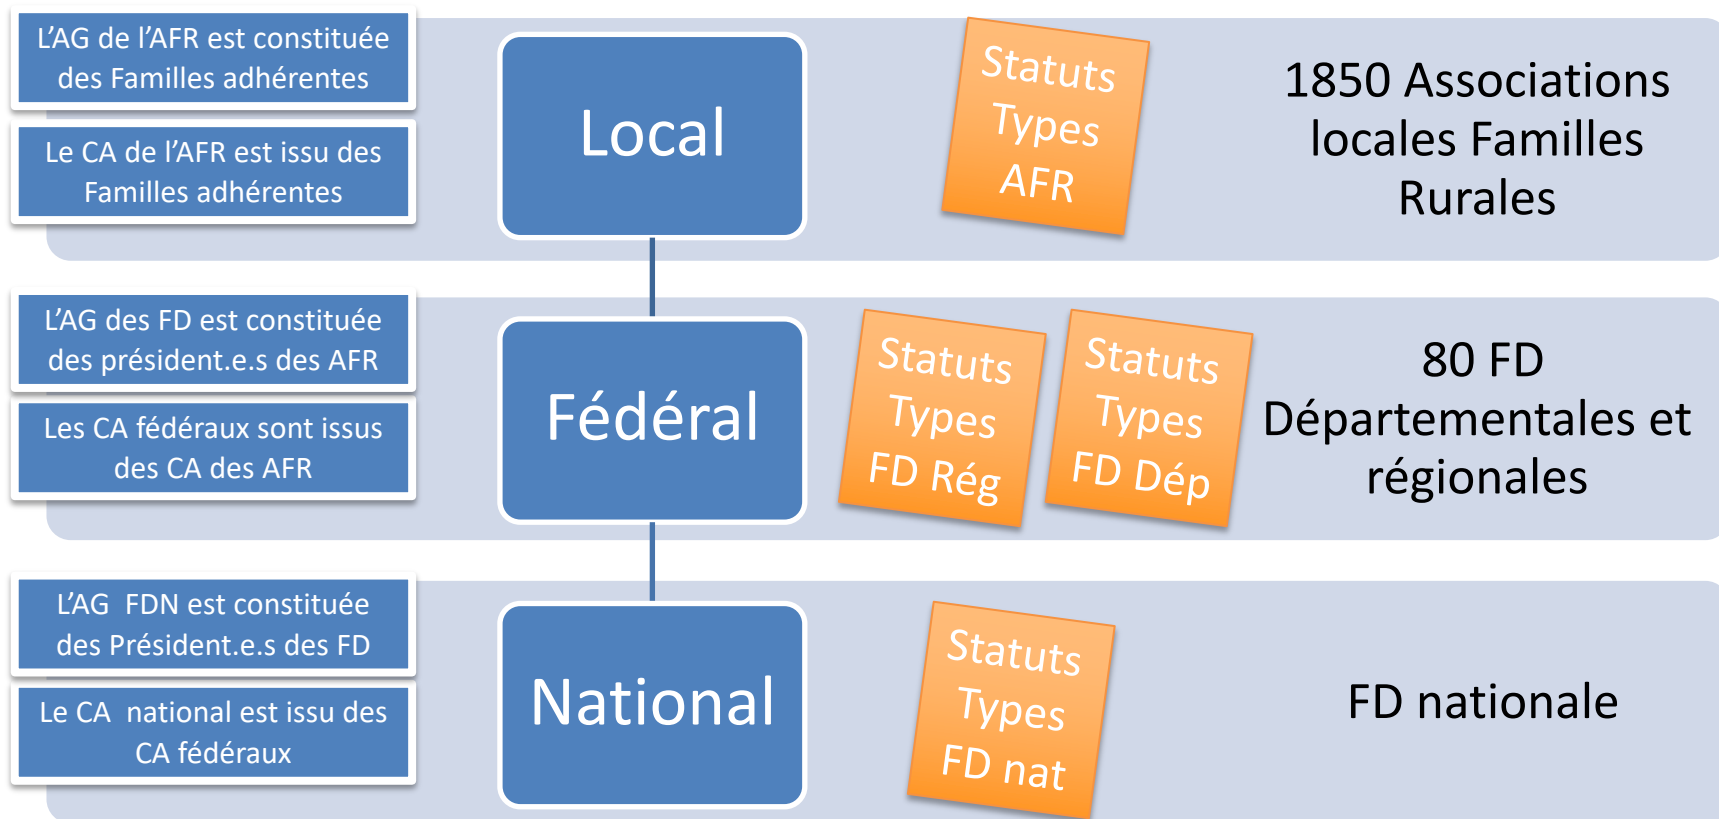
L'AG de l'AFR est constituée des Familles adhérentes

Le CA de l'AFR est issu des Familles adhérentes

Local

Statuts Types AFR

1850 Associations locales Familles Rurales

L'AG des FD est constituée des président.e.s des AFR

Les CA fédéraux sont issus des CA des AFR

Fédéral

Statuts Types FD Rég

Statuts Types FD Dép

80 FD Départementales et régionales

L'AG FDN est constituée des Président.e.s des FD

Le CA national est issu des CA fédéraux

National

Statuts Types FD nat

FD nationale